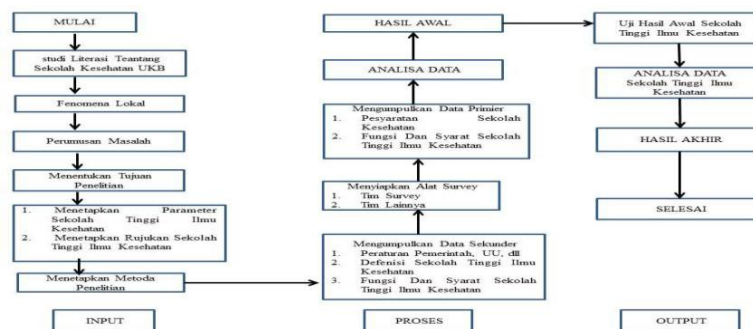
MULAI

studi Literasi Teantang Sekolah Kesehatan UKB

Fenomena Lokal

Perumusan Masalah

Menentukan Tujuan Penelitian

1. Menetapkan Parameter Sekolah Tinggi Ilmu Kesehatan
2. Menetapkan Rujukan Sekolah Tinggi Ilmu Kesehatan

Menetapkan Metoda Penelitian

INPUT

HASIL AWAL

ANALISA DATA

Mengumpulkan Data Primier
1. Pesyaratan Sekolah Kesehatan
2. Fungsi Dan Syarat Sekolah Tinggi Ilmu Kesehatan

Menyiapkan Alat Survey
1. Tim Survey
2. Tim Lainnya

Mengumpulkan Data Sekunder
1. Peraturan Pemerintah, UU, dll
2. Defenisi Sekolah Tinggi Ilmu Kesehatan
3. Fungsi Dan Syarat Sekolah Tinggi Ilmu Kesehatan

PROSES

Uji Hasil Awal Sekolah Tinggi Ilmu Kesehatan

ANALISA DATA Sekolah Tinggi Ilmu Kesehatan

HASIL AKHIR

SELESAI

OUTPUT